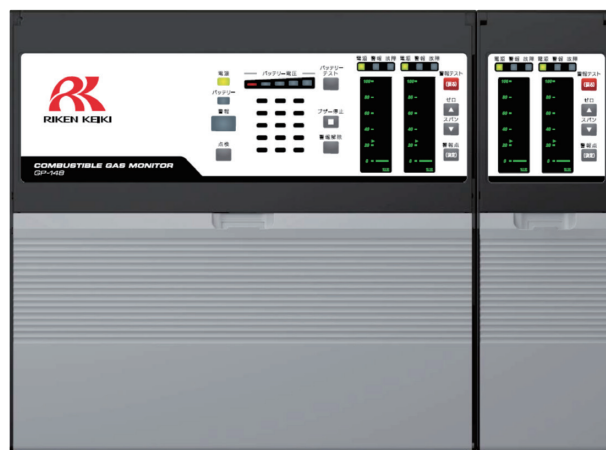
RIKEN KEIKI

COMBUSTIBLE GAS MONITOR
GP-148

電源
バッテリー
警報
点検

バッテリー電圧

バッテリーテスト
ブザー停止
警報解除

電源 警報 故障
電源 警報 故障

100
80
60
40
20
0

警報テスト
ゼロ
スパン
警報点

電源 警報 故障
電源 警報 故障

警報テスト
ゼロ
スパン
警報点